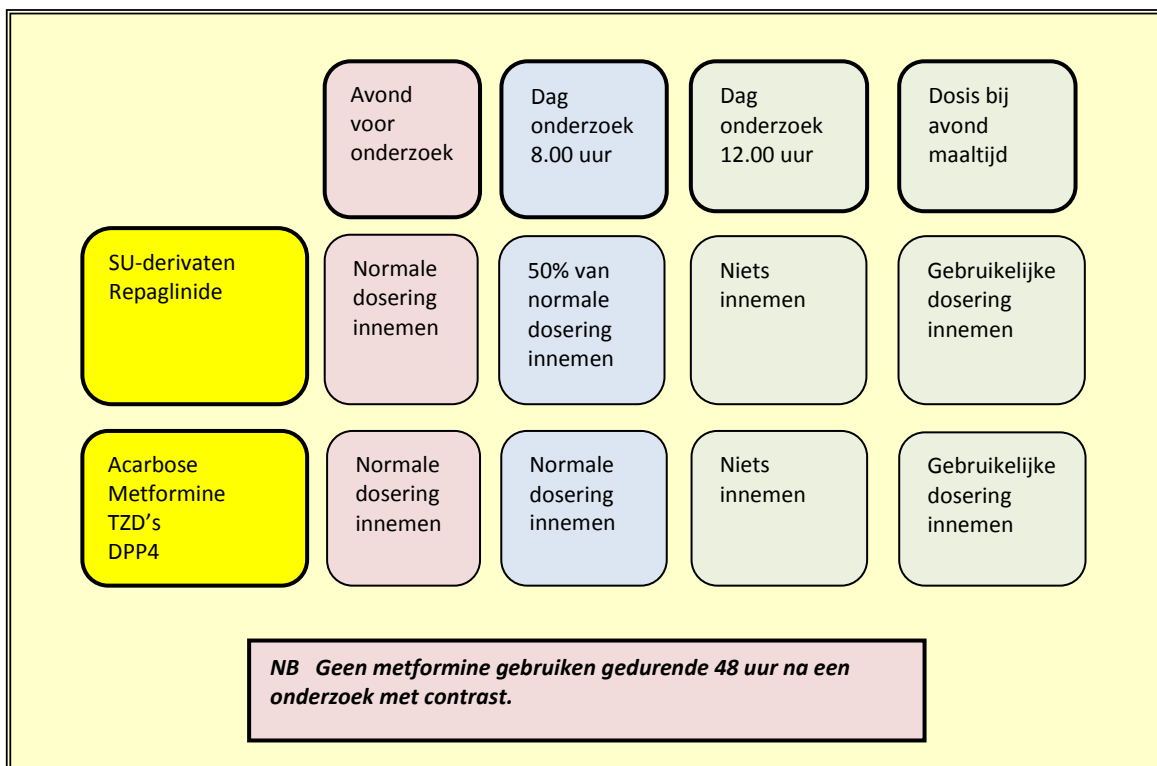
| | Avond voor onderzoek | Dag onderzoek 8.00 uur | Dag onderzoek 12.00 uur | Dosis bij avond maaltijd |
|---|---|---|---|---|
| SU-derivaten Repaglinide | Normale dosering innemen | 50% van normale dosering innemen | Niets innemen | Gebruikelijke dosering innemen |
| Acarbose Metformine TZD's DPP4 | Normale dosering innemen | Normale dosering innemen | Niets innemen | Gebruikelijke dosering innemen |

*NB Geen metformine gebruiken gedurende 48 uur na een onderzoek met contrast.*